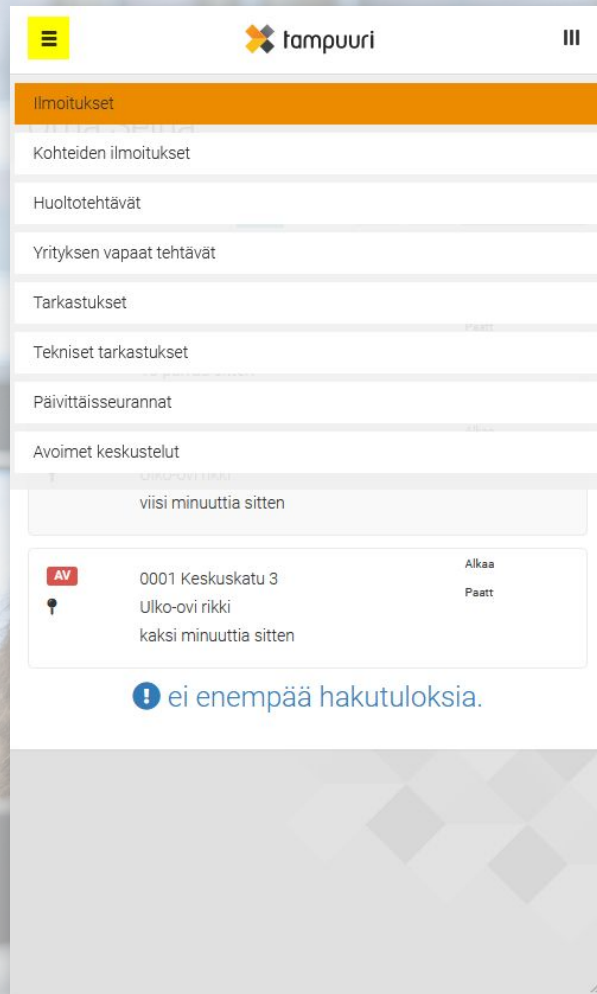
tampuuri

Ilmoitukset

Kohteiden ilmoitukset

Huoltotehtävät

Yrityksen vapaat tehtävät

Tarkastukset

Tekniset tarkastukset

Päivittäisseurannat

Avoimet keskustelut

viisi minuuttia sitten

AV
0001 Keskuskatu 3
Ulko-ovi rikki
kaksi minuuttia sitten
Alkaa
Paatt

ei enempää hakutuloksia.